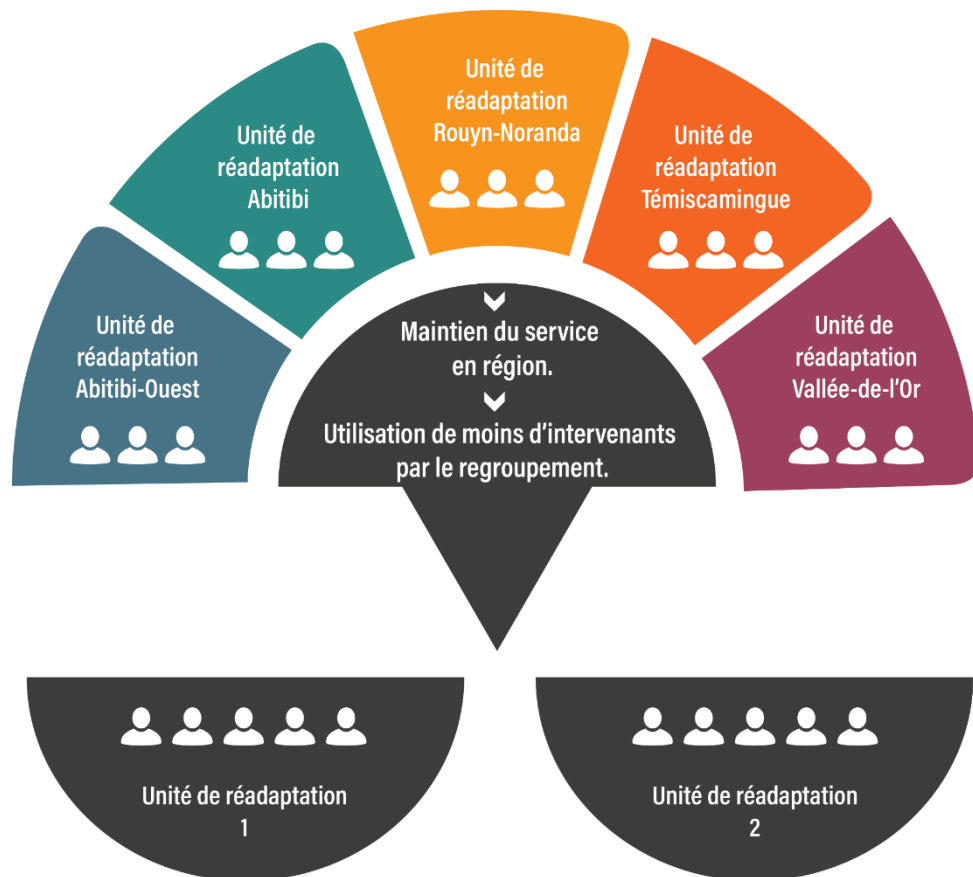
Unité de réadaptation Abitibi-Ouest

Unité de réadaptation Abitibi

Unité de réadaptation Rouyn-Noranda

Unité de réadaptation Témiscamingue

Unité de réadaptation Vallée-de-l'Or

Maintien du service en région.

Utilisation de moins d'intervenants par le regroupement.

Unité de réadaptation 1

Unité de réadaptation 2